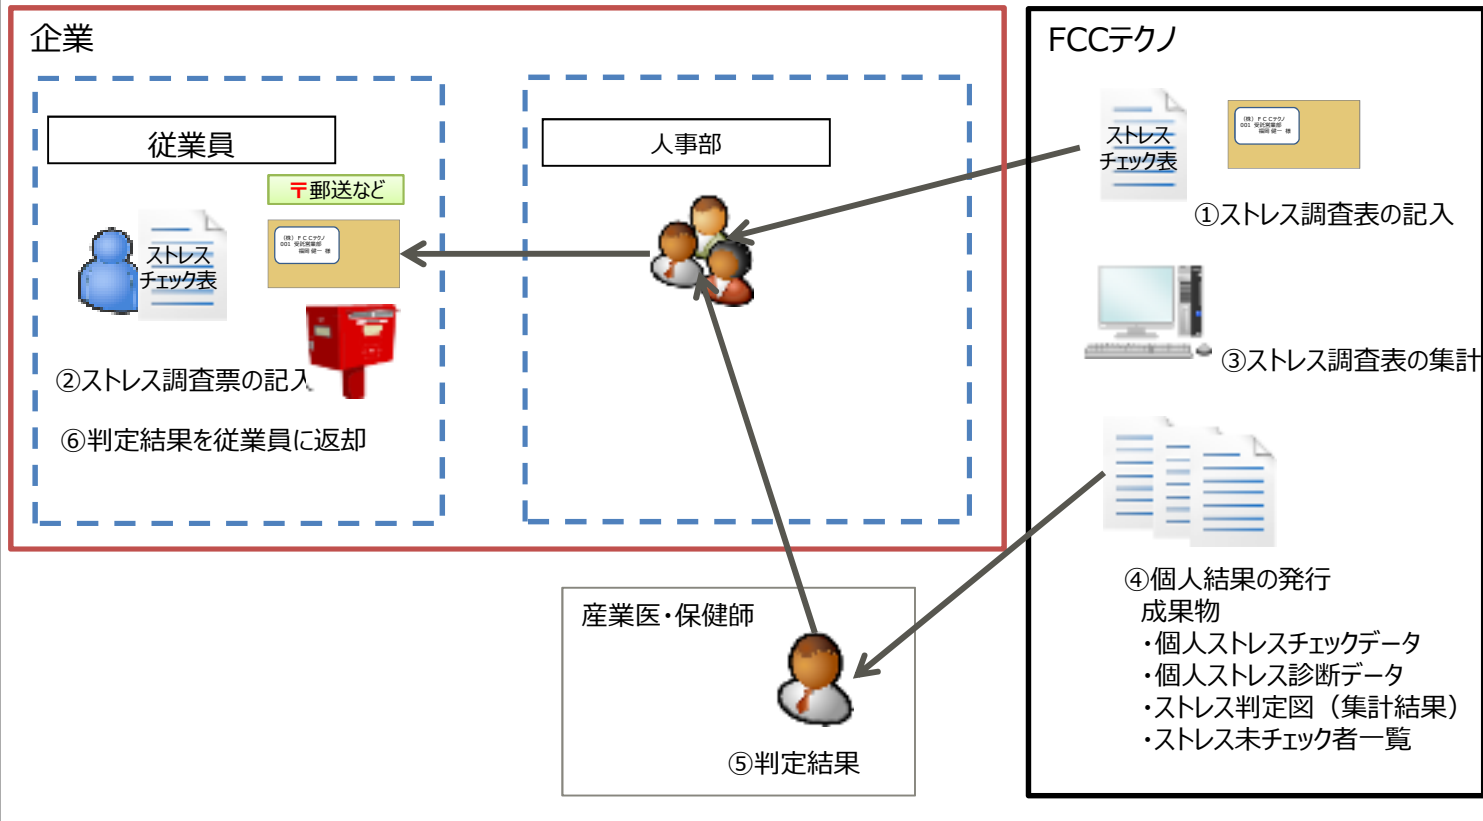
企業

従業員

〒郵送など

ストレス
チェック表

②ストレス調査票の記入

⑥判定結果を従業員に返却

人事部

FCCテクノ

ストレス
チェック表

①ストレス調査表の記入

③ストレス調査表の集計

④個人結果の発行
成果物
・個人ストレスチェックデータ
・個人ストレス診断データ
・ストレス判定図（集計結果）
・ストレス未チェック者一覧

産業医・保健師

⑤判定結果